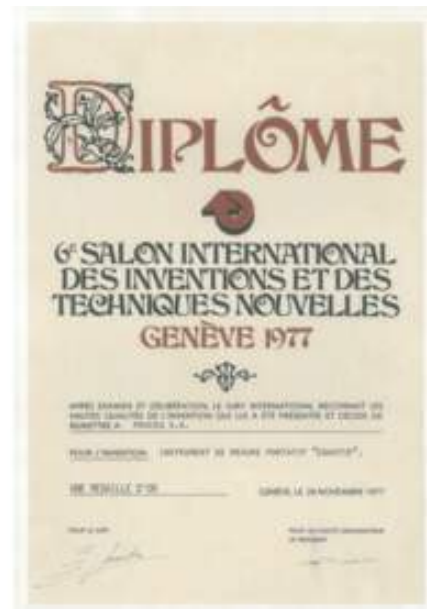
DIPLÔME

6e SALON INTERNATIONAL DES INVENTIONS ET DES TECHNIQUES NOUVELLES
GENÈVE 1977

APRÈS EXAMEN ET DÉLIBÉRATION LE JURY INTERNATIONAL RECONNAIT LES HAUTES QUALITÉS DE L'INVENTION QUI LUI A ÉTÉ PRÉSENTÉE ET DÉCIDE DE DÉCERNER A : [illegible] S.A.

POUR L'INVENTION : INSTRUMENT DE MESURE PORTATIF "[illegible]"

UNE MÉDAILLE D'OR

GENÈVE, LE 29 NOVEMBRE 1977

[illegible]

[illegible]